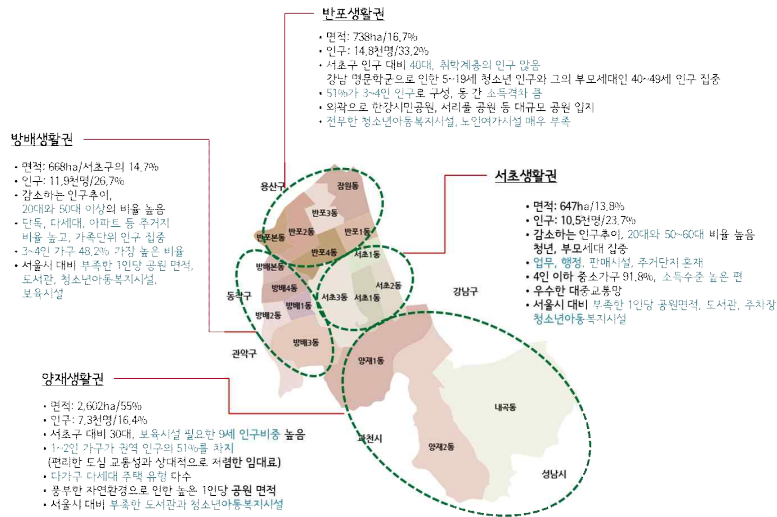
반포생활권

• 면적: 738ha/16.7%
• 인구: 14.8천명/33.2%
• 서초구 인구 대비 40대, 취학계층의 인구 많음
강남 명문학군으로 인한 5~19세 청소년 인구와 그의 부모세대인 40~49세 인구 집중
• 51%가 3~4인 인구로 구성, 동 간 소득격차 큼
• 외곽으로 한강시민공원, 서리풀 공원 등 대규모 공원 입지
• 전무한 청소년아동복지시설, 노인여가시설 매우 부족

방배생활권

• 면적: 668ha/서초구의 14.7%
• 인구: 11.9천명/26.7%
• 감소하는 인구추이,
20대와 50대 이상의 비율 높음
• 단독, 다세대, 아파트 등 주거지 비율 높고, 가족단위 인구 집중
• 3~4인 가구 48.2% 가장 높은 비율
• 서울시 대비 부족한 1인당 공원 면적, 도서관, 청소년아동복지시설, 보육시설

서초생활권

• 면적: 647ha/13.9%
• 인구: 10.5천명/23.7%
• 감소하는 인구추이, 20대와 50~60대 비율 높음
청년, 부모세대 집중
• 업무, 행정, 판매시설, 주거단지 혼재
• 4인 이하 중소가구 91.8%, 소득수준 높은 편
• 우수한 대중교통망
• 서울시 대비 부족한 1인당 공원면적, 도서관, 주차장
청소년아동복지시설

양재생활권

• 면적: 2,602ha/55%
• 인구: 7.3천명/16.4%
• 서초구 대비 30대, 보육시설 필요한 9세 인구비중 높음
• 1~2인 가구가 권역 인구의 51%를 차지
(편리한 도심 교통성과 상대적으로 저렴한 임대료)
• 다가구 다세대 주택 유형 다수
• 풍부한 자연환경으로 인한 높은 1인당 공원 면적
• 서울시 대비 부족한 도서관과 청소년아동복지시설

용산구
잠원동
반포3동
반포본동
반포2동
반포1동
반포4동
방배본동
서초4동
서초2동
동작구
방배4동
방배1동
서초3동
서초1동
강남구
방배2동
방배3동
관악구
양재1동
내곡동
과천시
양재2동
성남시